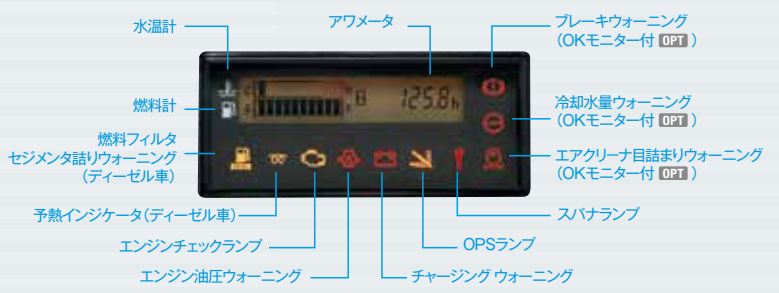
水温計

アワメータ

ブレーキウォーニング
（OKモニター付 OPT ）

燃料計

冷却水量ウォーニング
（OKモニター付 OPT ）

燃料フィルタ
セジメンタ詰りウォーニング
（ディーゼル車）

エアクリーナ目詰まりウォーニング
（OKモニター付 OPT ）

E

F

125.8h

予熱インジケータ（ディーゼル車）

スパナランプ

エンジンチェックランプ

OPSランプ

エンジン油圧ウォーニング

チャージング ウォーニング